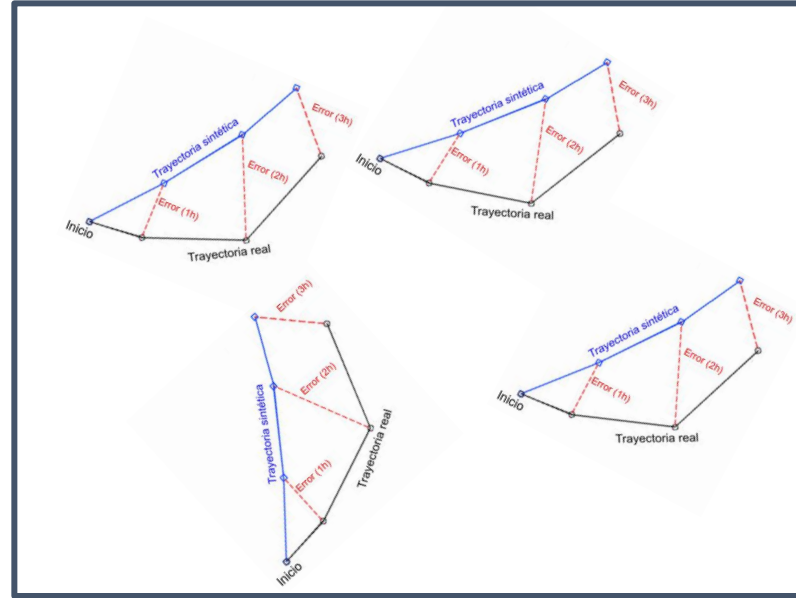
Trayectoria sintética
Error (3h)
Error (2h)
Error (1h)
Inicio
Trayectoria real

Trayectoria sintética
Error (3h)
Error (2h)
Error (1h)
Inicio
Trayectoria real

Error (3h)
Error (2h)
Trayectoria sintética
Error (1h)
Trayectoria real
Inicio

Trayectoria sintética
Error (3h)
Error (2h)
Error (1h)
Inicio
Trayectoria real